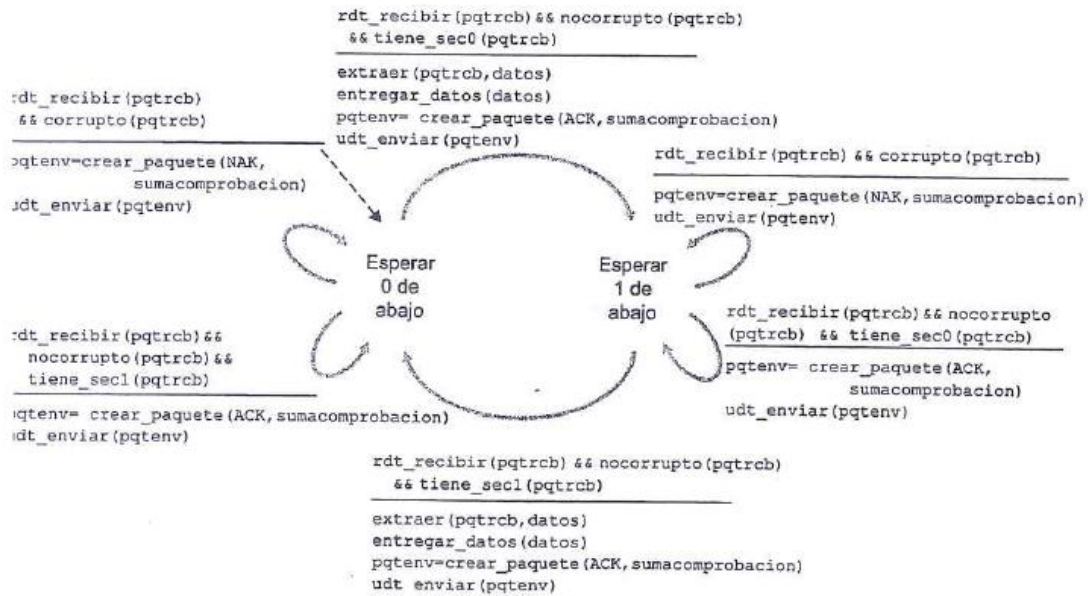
rdt_recibir(pqtrcb) && nocorrupto(pqtrcb) && tiene_sec0(pqtrcb)

extraer(pqtrcb,datos)
entregar_datos(datos)
pqtenv= crear_paquete(ACK,sumacomprobacion)
udt_enviar(pqtenv)

:dt_recibir(pqtrcb) && corrupto(pqtrcb)

pqtenv=crear_paquete(NAK, sumacomprobacion)
udt_enviar(pqtenv)

rdt_recibir(pqtrcb) && corrupto(pqtrcb)

pqtenv=crear_paquete(NAK,sumacomprobacion)
udt_enviar(pqtenv)

Esperar 0 de abajo

Esperar 1 de abajo

:dt_recibir(pqtrcb) && nocorrupto(pqtrcb) && tiene_sec1(pqtrcb)

pqtenv= crear_paquete(ACK,sumacomprobacion)
udt_enviar(pqtenv)

rdt_recibir(pqtrcb) && nocorrupto (pqtrcb) && tiene_sec0(pqtrcb)

pqtenv= crear_paquete(ACK, sumacomprobacion)
udt_enviar(pqtenv)

rdt_recibir(pqtrcb) && nocorrupto(pqtrcb) && tiene_sec1(pqtrcb)

extraer(pqtrcb,datos)
entregar_datos(datos)
pqtenv=crear_paquete(ACK,sumacomprobacion)
udt enviar(pqtenv)